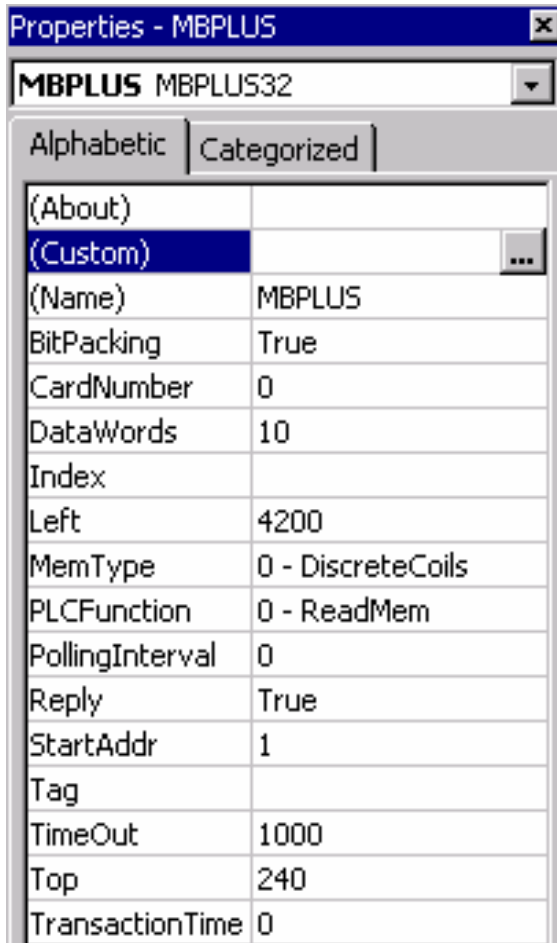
Properties - MBPLUS

MBPLUS MBPLUS32

Alphabetic | Categorized

| | |
|---|---|
| (About) | |
| (Custom) | ... |
| (Name) | MBPLUS |
| BitPacking | True |
| CardNumber | 0 |
| DataWords | 10 |
| Index | |
| Left | 4200 |
| MemType | 0 - DiscreteCoils |
| PLCFunction | 0 - ReadMem |
| PollingInterval | 0 |
| Reply | True |
| StartAddr | 1 |
| Tag | |
| TimeOut | 1000 |
| Top | 240 |
| TransactionTime | 0 |